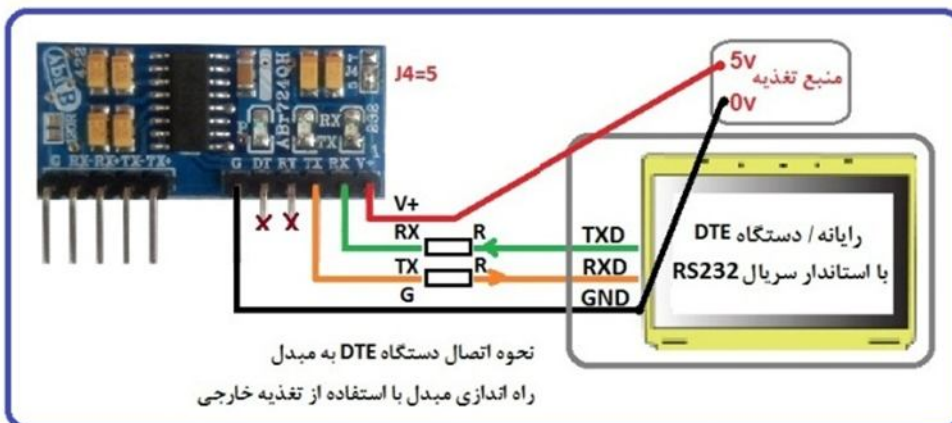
J4=5

G RX+ RX- TX- TX+

G DT RT TX RX V+

ABT7240H

RX
TX

5v
منبع تغذیه
0v

V+
RX
TX
G

x x

R
R

TXD
RXD
GND

رایانه / دستگاه DTE
با استاندار سریال RS232

نحوه اتصال دستگاه DTE به مبدل
راه اندازی مبدل با استفاده از تغذیه خارجی